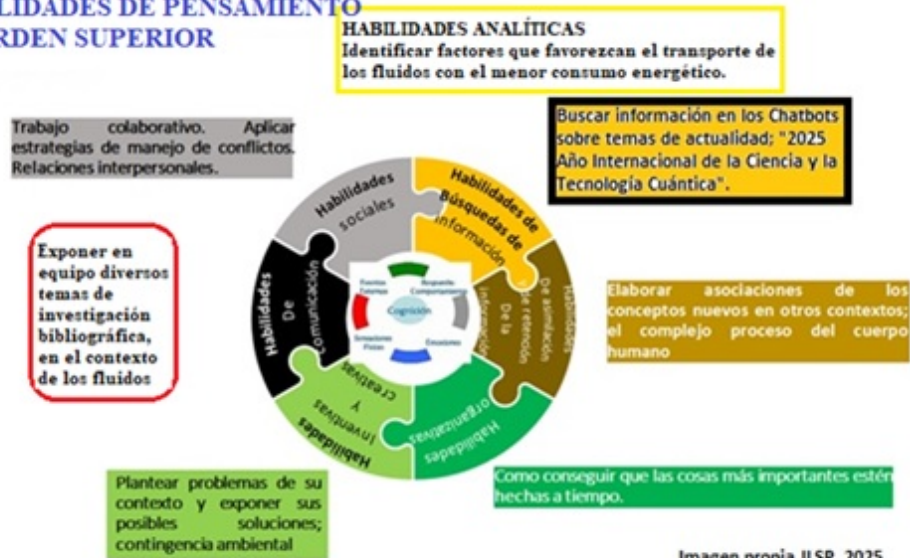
LIDADES DE PENSAMIENTO
RDEN SUPERIOR

HABILIDADES ANALÍTICAS
Identificar factores que favorezcan el transporte de los fluidos con el menor consumo energético.

Trabajo colaborativo. Aplicar estrategias de manejo de conflictos. Relaciones interpersonales.

Buscar información en los Chatbots sobre temas de actualidad; "2025 Año Internacional de la Ciencia y la Tecnología Cuántica".

Exponer en equipo diversos temas de investigación bibliográfica, en el contexto de los fluidos

Habilidades sociales

Habilidades de Búsquedas de información

Habilidades De asimilación y de retención de la información

Habilidades organizativas

Habilidades creativas y inventivas

Habilidades De comunicación

Fuentes Externas

Respuesta Comportamiento

Cognición

Sensaciones Físicas

Emociones

Elaborar asociaciones de los conceptos nuevos en otros contextos; el complejo proceso del cuerpo humano

Plantear problemas de su contexto y exponer sus posibles soluciones; contingencia ambiental

Como conseguir que las cosas más importantes estén hechas a tiempo.

Imagen propia JLSP, 2025